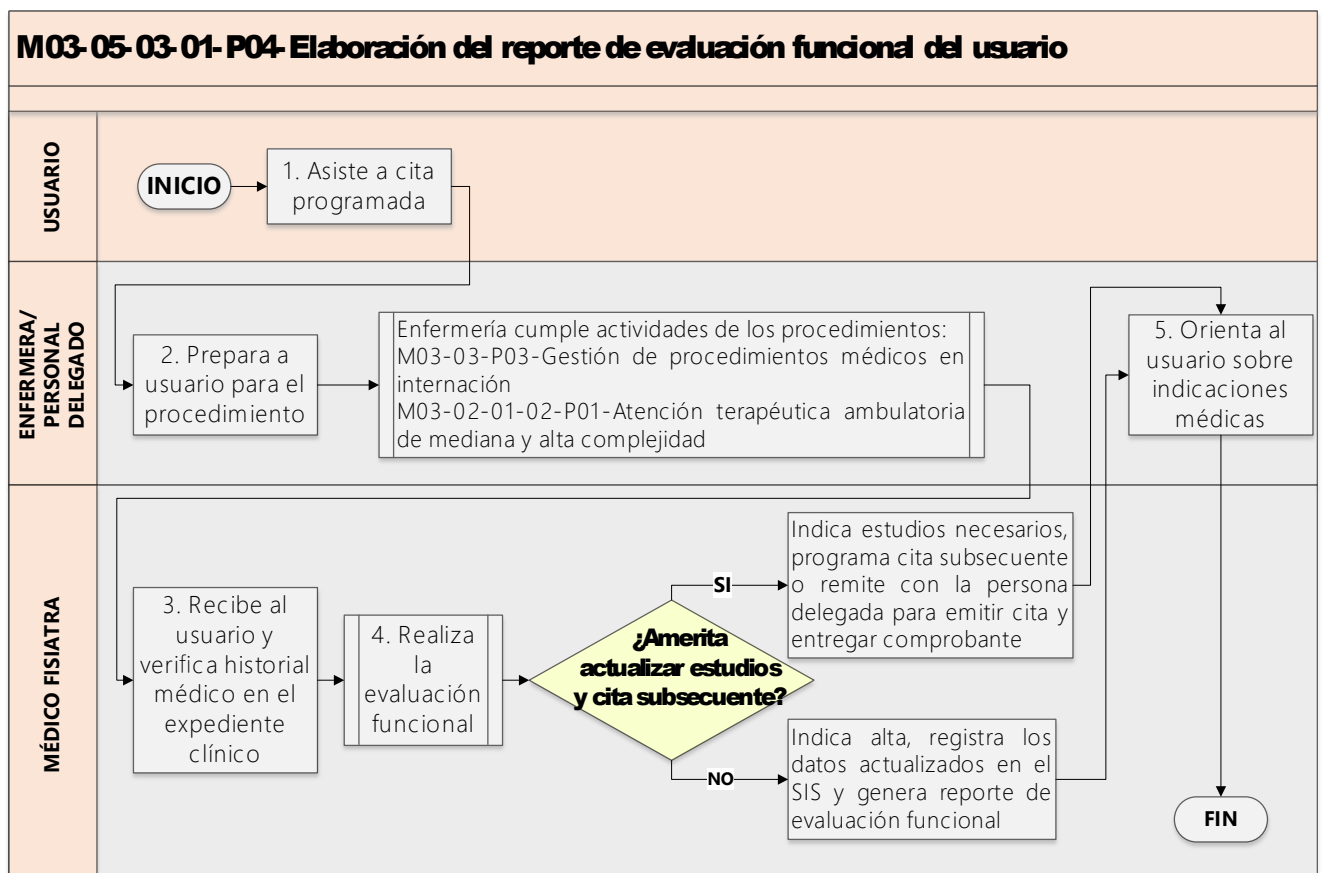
M03-05-03-01-P04-Elaboración del reporte de evaluación funcional del usuario

USUARIO

INICIO

1. Asiste a cita programada

ENFERMERA/ PERSONAL DELEGADO

2. Prepara a usuario para el procedimiento

Enfermería cumple actividades de los procedimientos: M03-03-P03-Gestión de procedimientos médicos en internación M03-02-01-02-P01-Atención terapéutica ambulatoria de mediana y alta complejidad

5. Orienta al usuario sobre indicaciones médicas

MÉDICO FISIATRA

3. Recibe al usuario y verifica historial médico en el expediente clínico

4. Realiza la evaluación funcional

¿Amerita actualizar estudios y cita subsecuente?

SI

Indica estudios necesarios, programa cita subsecuente o remite con la persona delegada para emitir cita y entregar comprobante

NO

Indica alta, registra los datos actualizados en el SIS y genera reporte de evaluación funcional

FIN